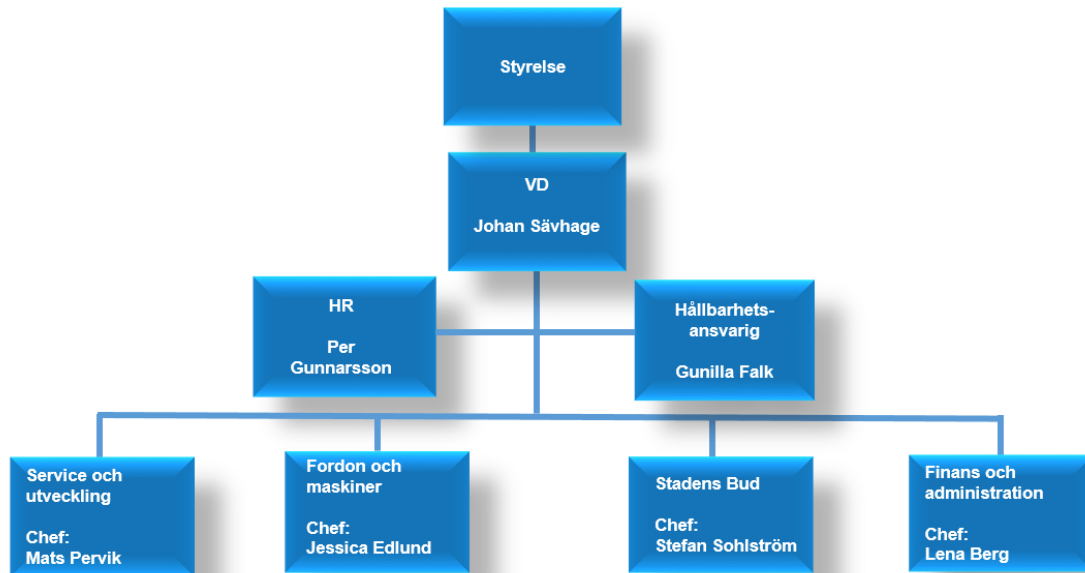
Styrelse

VD

Johan Sävhage

HR

Per Gunnarsson

Hållbarhetsansvarig

Gunilla Falk

Service och utveckling

Chef:
Mats Pervik

Fordon och maskiner

Chef:
Jessica Edlund

Stadens Bud

Chef:
Stefan Sohlström

Finans och administration

Chef:
Lena Berg